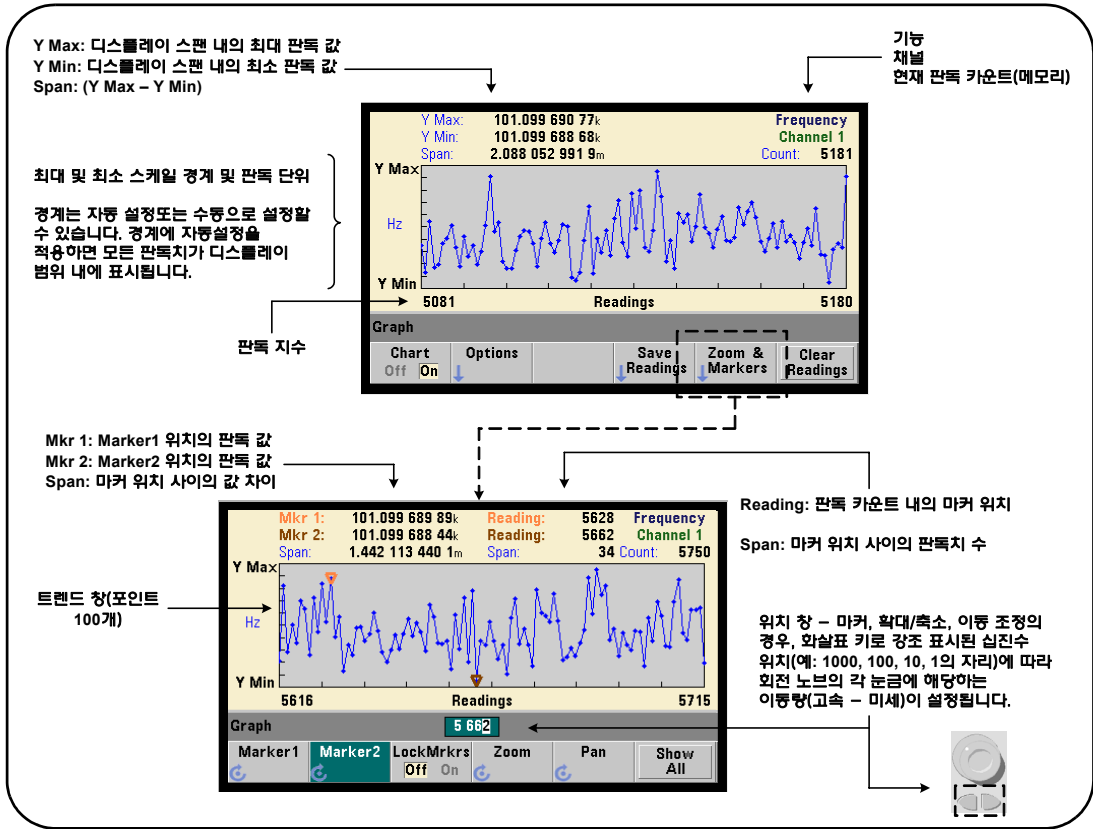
Y Max: 디스플레이 스팬 내의 최대 판독 값
Y Min: 디스플레이 스팬 내의 최소 판독 값
Span: (Y Max – Y Min)

기능
채널
현재 판독 카운트(메모리)

Y Max: 101.099 690 77k
Y Min: 101.099 688 68k
Span: 2.088 052 991 9m
Frequency
Channel 1
Count: 5181

최대 및 최소 스케일 경계 및 판독 단위

경계는 자동 설정또는 수동으로 설정할 수 있습니다. 경계에 자동설정을 적용하면 모든 판독치가 디스플레이 범위 내에 표시됩니다.

Y Max
Hz
Y Min
5081
Readings
5180

Graph

판독 지수

Chart
Off On
Options
Save Readings
Zoom & Markers
Clear Readings

Mkr 1: Marker1 위치의 판독 값
Mkr 2: Marker2 위치의 판독 값
Span: 마커 위치 사이의 값 차이

Reading: 판독 카운트 내의 마커 위치

Span: 마커 위치 사이의 판독치 수

Mkr 1: 101.099 689 89k
Mkr 2: 101.099 688 44k
Span: 1.442 113 440 1m
Reading: 5628
Reading: 5662
Span: 34
Frequency
Channel 1
Count: 5750

트렌드 창(포인트 100개)

Y Max
Hz
Y Min
5616
Readings
5715

위치 창 – 마커, 확대/축소, 이동 조정의 경우, 화살표 키로 강조 표시된 십진수 위치(예: 1000, 100, 10, 1의 자리)에 따라 회전 노브의 각 눈금에 해당하는 이동량(고속 – 미세)이 설정됩니다.

Graph
5 662

Marker1
Marker2
LockMrkrs
Off On
Zoom
Pan
Show All